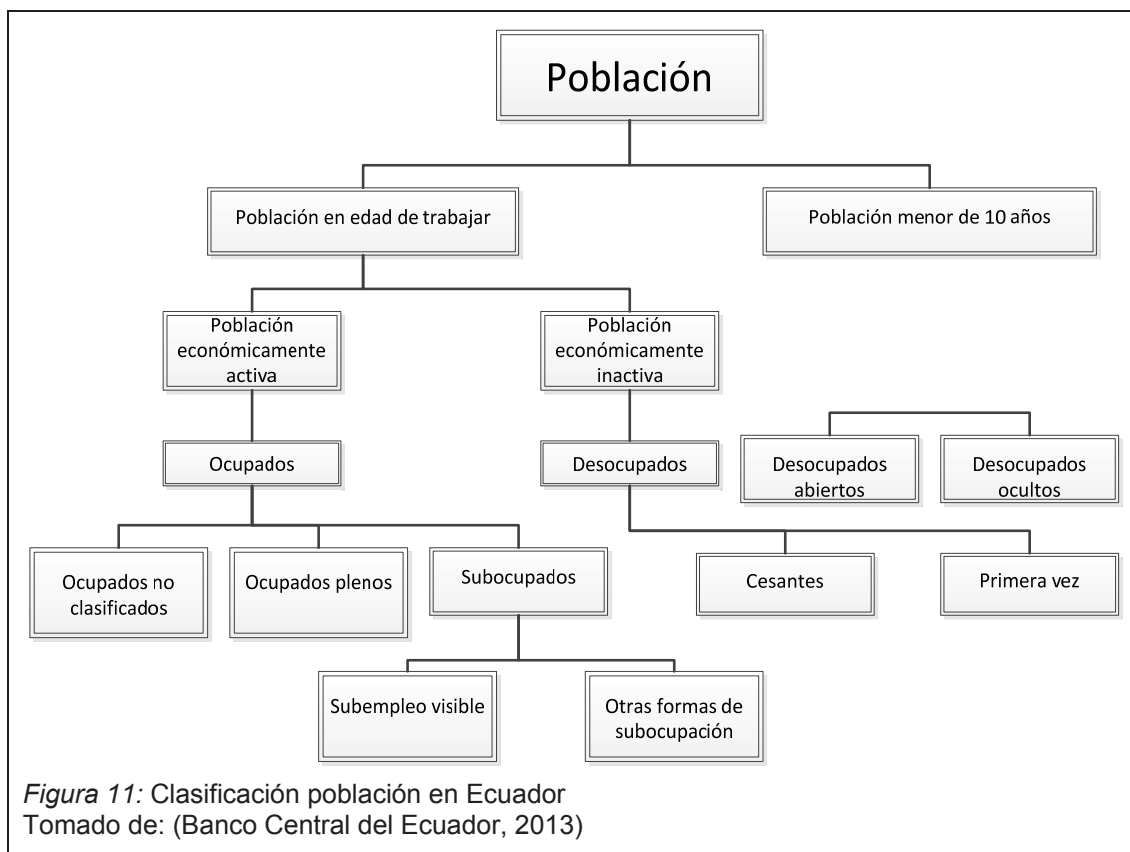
Población

Población en edad de trabajar

Población menor de 10 años

Población económicamente activa

Población económicamente inactiva

Desocupados abiertos

Desocupados ocultos

Ocupados

Desocupados

Ocupados no clasificados

Ocupados plenos

Subocupados

Cesantes

Primera vez

Subempleo visible

Otras formas de subocupación

*Figura 11:* Clasificación población en Ecuador
Tomado de: (Banco Central del Ecuador, 2013)